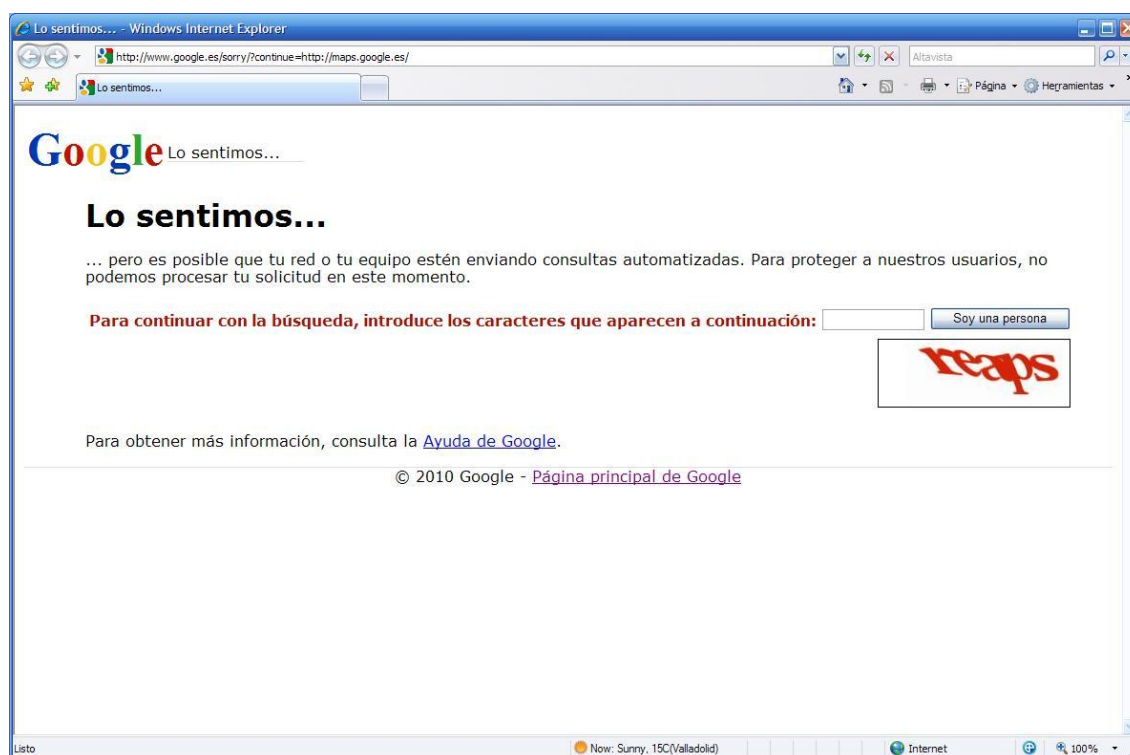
Lo sentimos... - Windows Internet Explorer

http://www.google.es/sorry/?continue=http://maps.google.es/

Altavista

Lo sentimos...

Página Herramientas

Google Lo sentimos...

Lo sentimos...

... pero es posible que tu red o tu equipo estén enviando consultas automatizadas. Para proteger a nuestros usuarios, no podemos procesar tu solicitud en este momento.

Para continuar con la búsqueda, introduce los caracteres que aparecen a continuación: Soy una persona

reaps

Para obtener más información, consulta la Ayuda de Google.

© 2010 Google - Página principal de Google

Listo

Now: Sunny, 15C(Valladolid)

Internet

100%